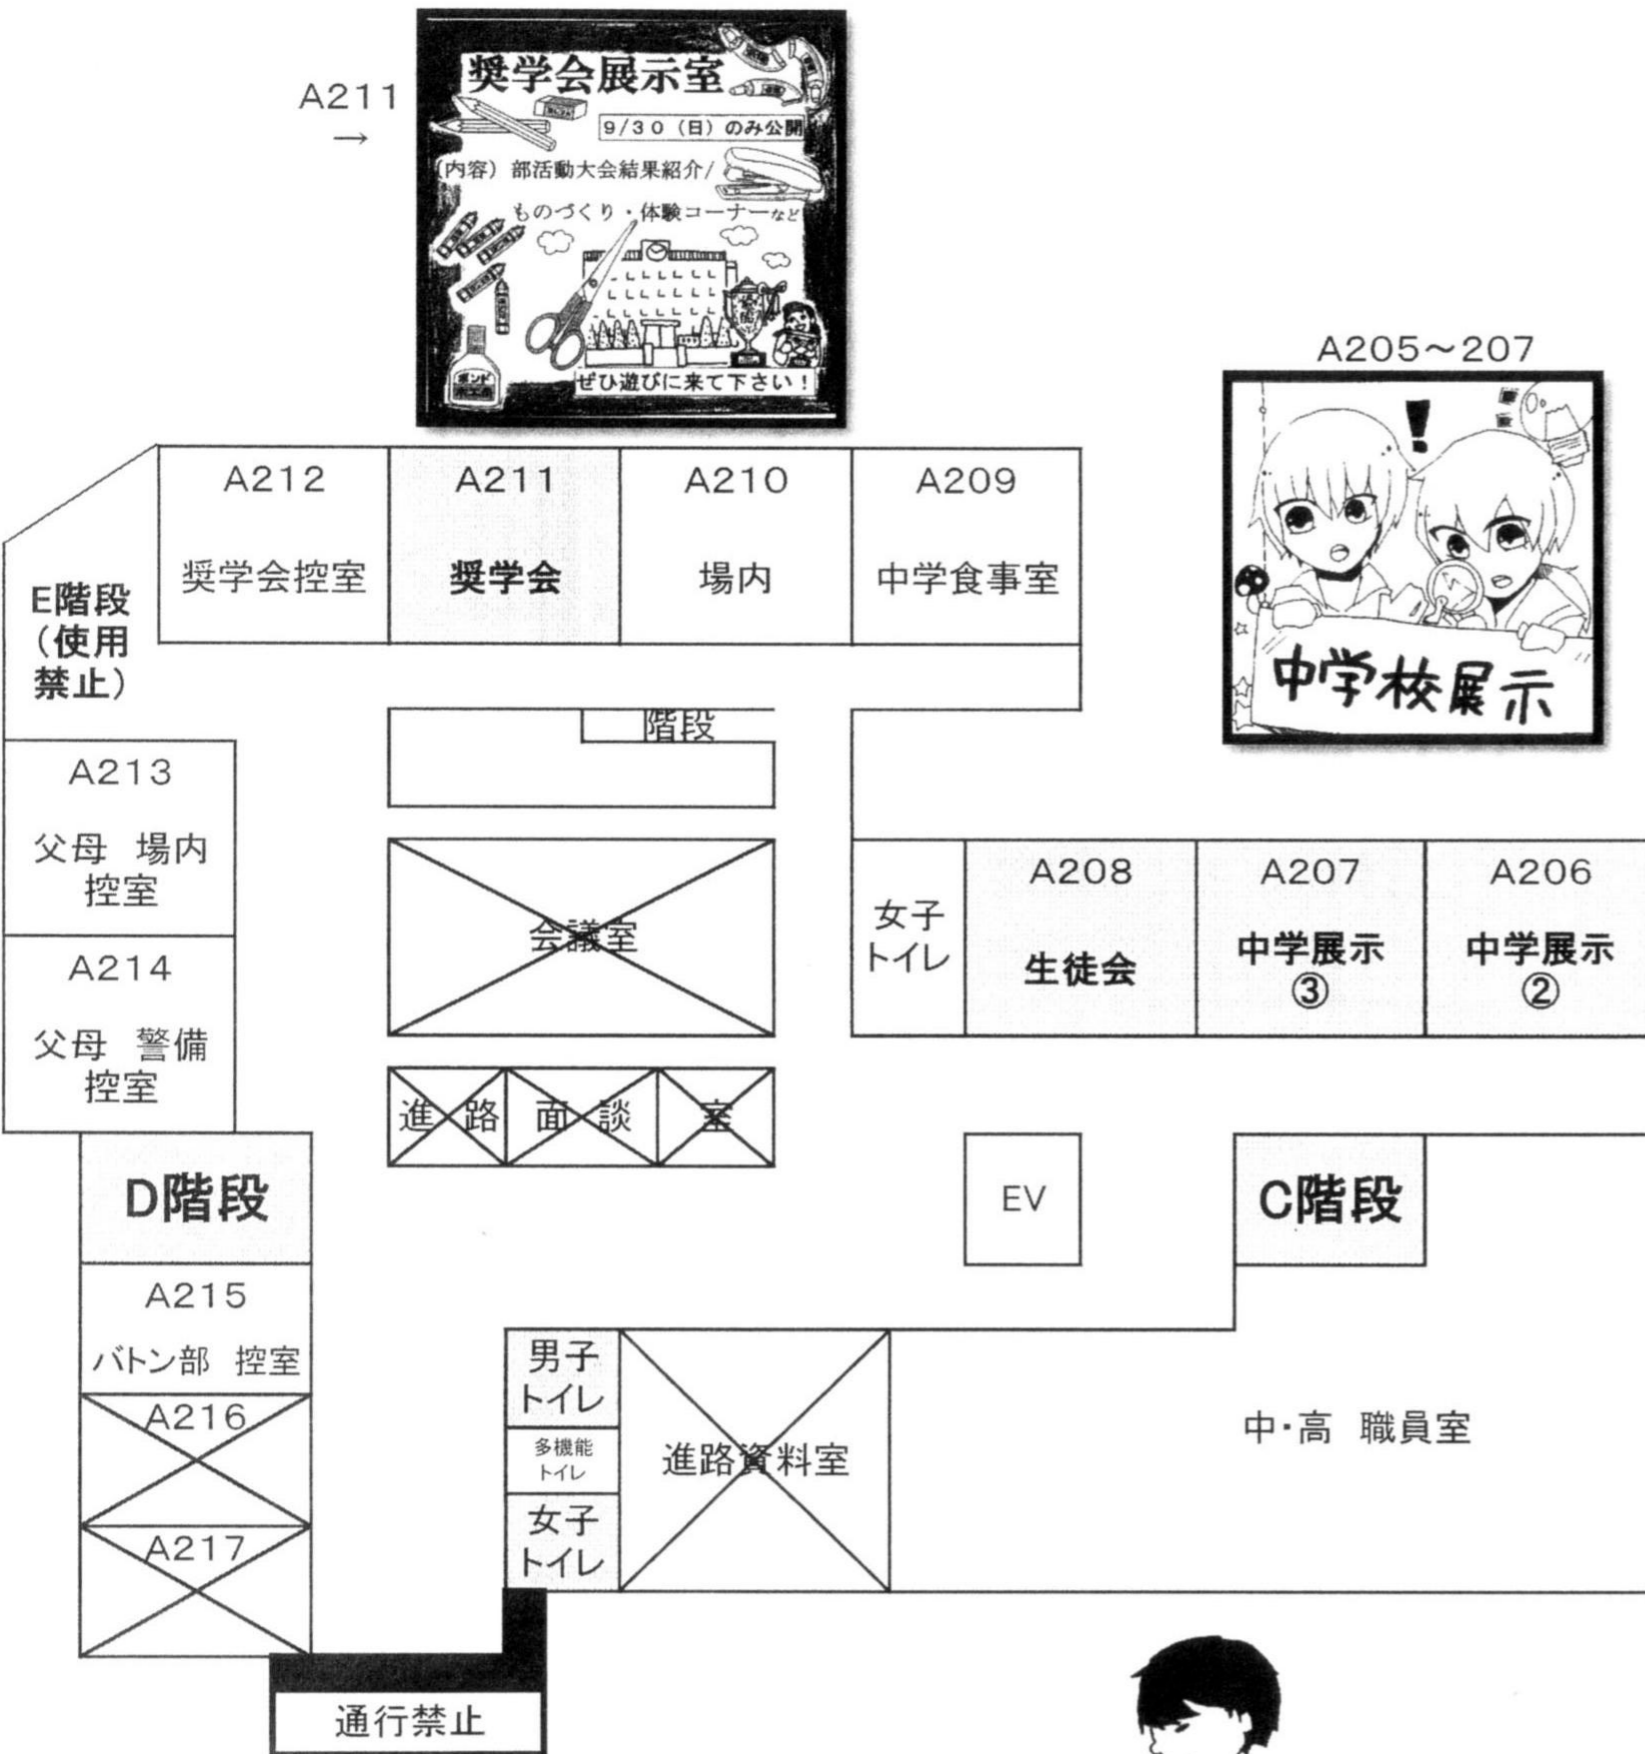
A211 →

奨学会展示室

9/30（日）のみ公開

（内容）部活動大会結果紹介/ものづくり・体験コーナーなど

ぜひ遊びに来て下さい！

A205～207

中学校展示

A212
奨学会控室

A211
奨学会

A210
場内

A209
中学食事室

E階段（使用禁止）

階段

A213
父母 場内控室

会議室

A214
父母 警備控室

女子トイレ

A208
生徒会

A207
中学展示③

A206
中学展示②

進路面談室

D階段

EV

C階段

A215
バトン部 控室

男子トイレ

多機能トイレ

女子トイレ

進路資料室

中・高 職員室

A216

A217

通行禁止